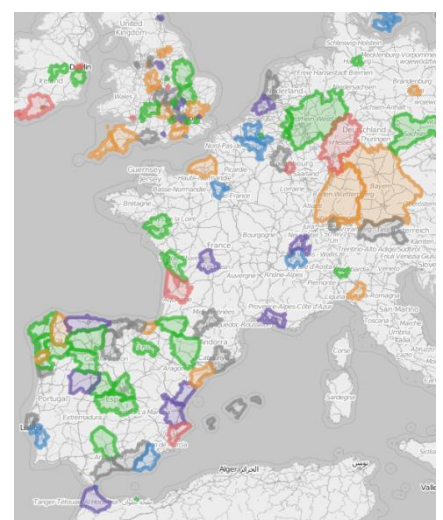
United Kingdom
Dublin
Ireland
Schleswig-Holstein
Mecklenburg-Vorpommern
Hamburg
Bremen
Brandenburg
Nordrhein-Westfalen
Deutschland
Hessen
Saarland
Baden-Württemberg
Bayern
Nord-Pas-de-Calais
Picardie
Haute-Normandie
Guernsey
Basse-Normandie
Bretagne
Lorraine
Alsace
France
Pays de la Loire
Bourgogne
Auvergne
Rhône-Alpes
Österreich
Kärnten
Veneto
Liguria
Provence-Alpes-Côte d'Azur
San Marino
Andorra
Catalunya
Aragón
Portugal
Extremadura
Lisboa
Sardegna
Alger الجزائر
تونس
Tanger-Tétouan
Valle